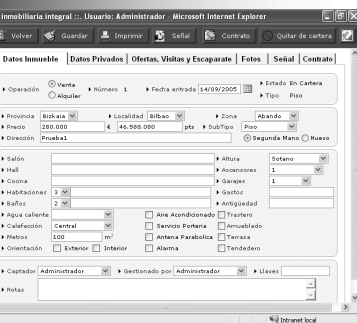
Inmobiliaria integral :: Usuario: Administrador - Microsoft Internet Explorer

Volver Guardar Imprimir Señal Contrato Quitar de cartera

Datos Inmueble | Datos Privados | Ofertas, Visitas y Escaparate | Fotos | Señal | Contrato

Operación Venta Alquiler Número 1 Fecha entrada 14/09/2005 Estado En Cartera Tipo Piso

Provincia Bizkaia Localidad Bilbao Zona Abando
Precio 280.000 € 46.588.080 pts SubTipo Piso
Dirección Prueba1 Segunda Mano Nuevo

Salón Altura Sotano
Hall Ascensores 1
Cocina Garajes 1
Habitaciones 3 Gastos
Baños 2 Antigüedad
Agua caliente Aire Acondicionado Trastero
Calefacción Central Servicio Portería Amueblado
Metros 100 m² Antena Parabolica Terraza
Orientación Exterior Interior Alarma Tendedero

Captador Administrador Gestionado por Administrador Llaves
Notas

Intranet local